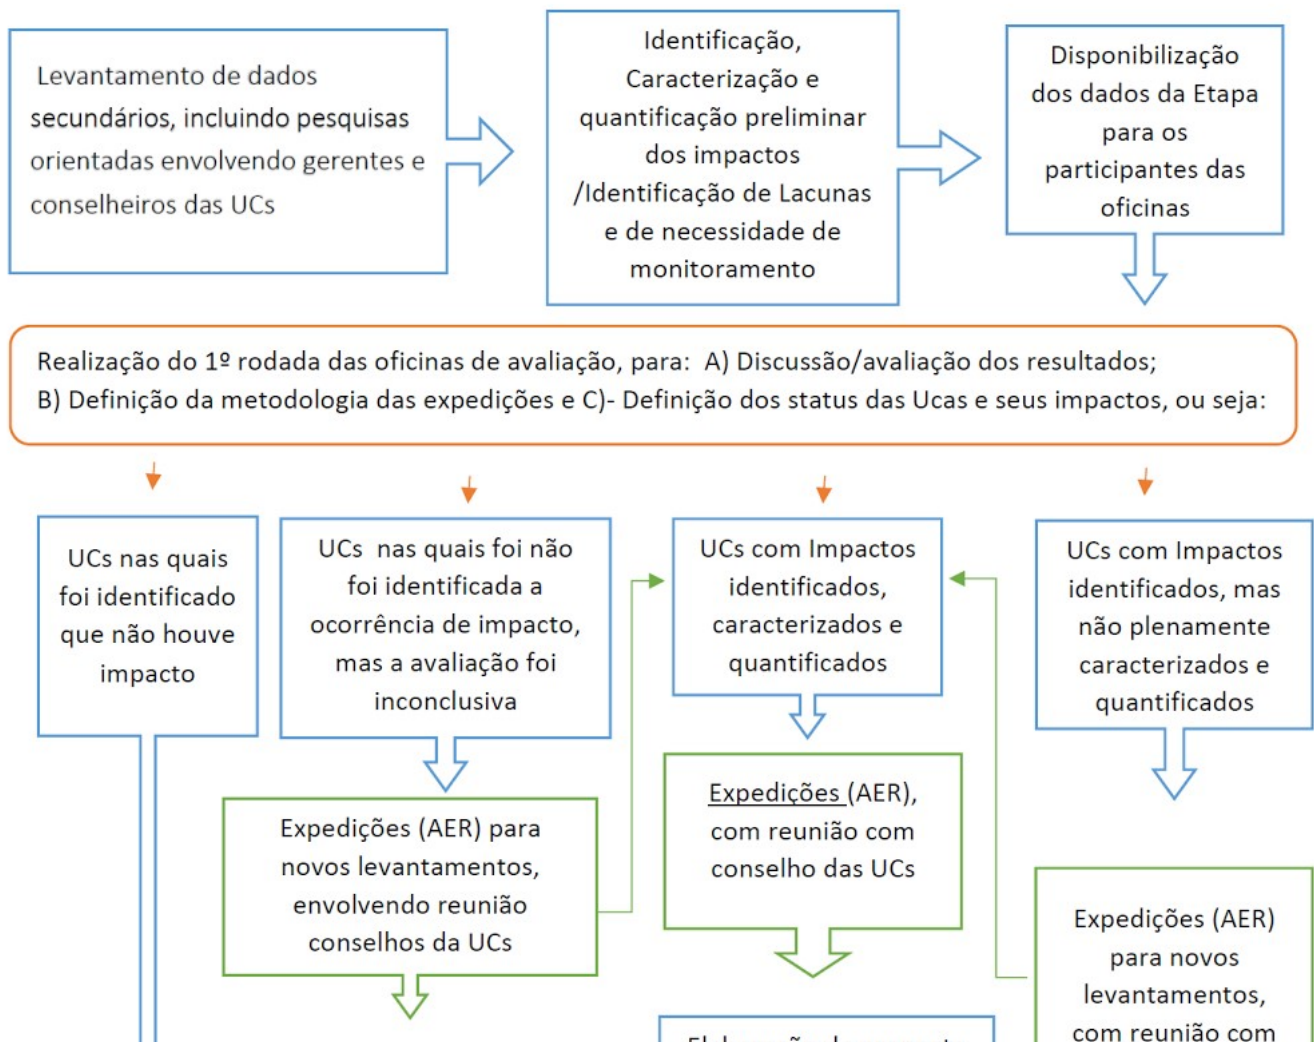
Levantamento de dados secundários, incluindo pesquisas orientadas envolvendo gerentes e conselheiros das UCs

Identificação, Caracterização e quantificação preliminar dos impactos /Identificação de Lacunas e de necessidade de monitoramento

Disponibilização dos dados da Etapa para os participantes das oficinas

Realização do 1º rodada das oficinas de avaliação, para: A) Discussão/avaliação dos resultados; B) Definição da metodologia das expedições e C)- Definição dos status das Ucas e seus impactos, ou seja:

UCs nas quais foi identificado que não houve impacto

UCs nas quais foi não foi identificada a ocorrência de impacto, mas a avaliação foi inconclusiva

UCs com Impactos identificados, caracterizados e quantificados

UCs com Impactos identificados, mas não plenamente caracterizados e quantificados

Expedições (AER) para novos levantamentos, envolvendo reunião conselhos da UCs

Expedições (AER), com reunião com conselho das UCs

Expedições (AER) para novos levantamentos, com reunião com

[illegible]